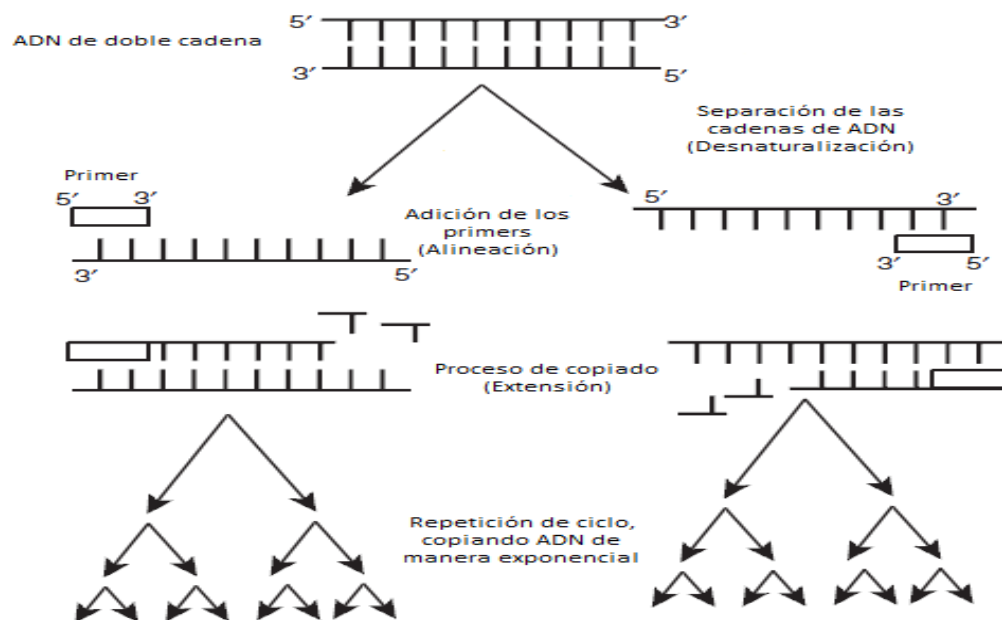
ADN de doble cadena

5′ 3′

3′ 5′

Separación de las cadenas de ADN (Desnaturalización)

Primer

5′ 3′

Adición de los primers (Alineación)

3′ 5′

5′ 3′

3′ 5′

Primer

Proceso de copiado (Extensión)

Repetición de ciclo, copiando ADN de manera exponencial